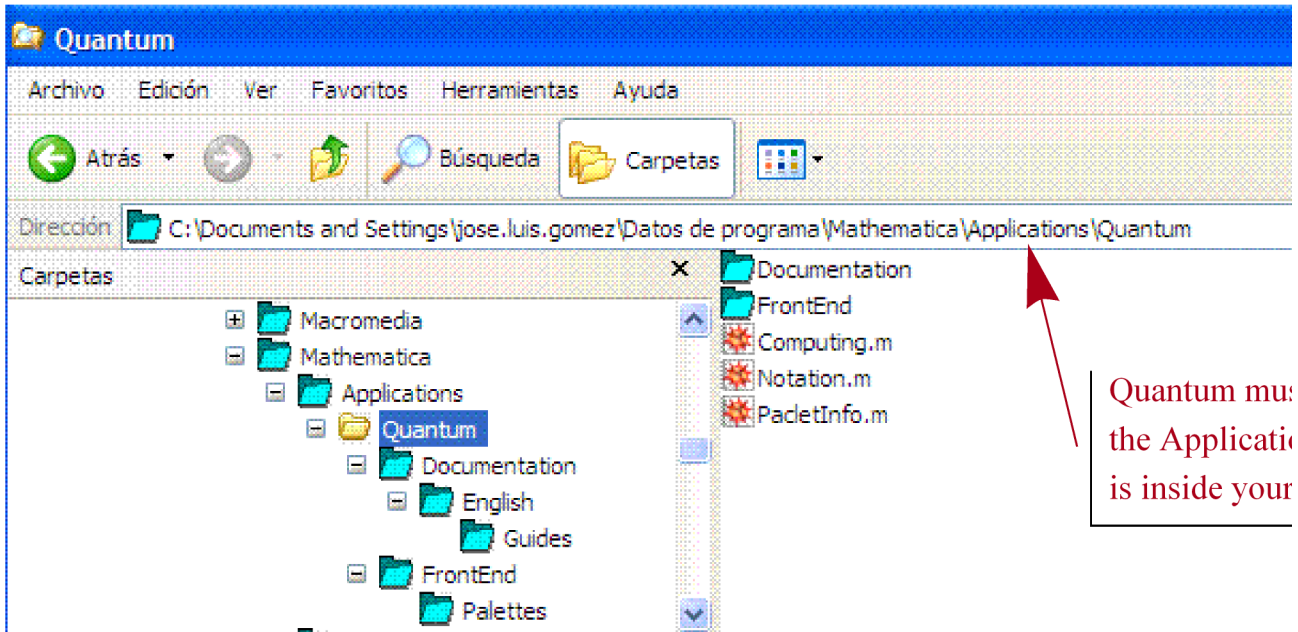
Quantum

Archivo Edición Ver Favoritos Herramientas Ayuda

Atrás Búsqueda Carpetas

Dirección C:\Documents and Settings\jose.luis.gomez\Datos de programa\Mathematica\Applications\Quantum

Carpetas ×

Macromedia
Mathematica
Applications
Quantum
Documentation
English
Guides
FrontEnd
Palettes

Documentation
FrontEnd
Computing.m
Notation.m
PacletInfo.m

Quantum mus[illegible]
the Applicati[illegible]
is inside your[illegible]